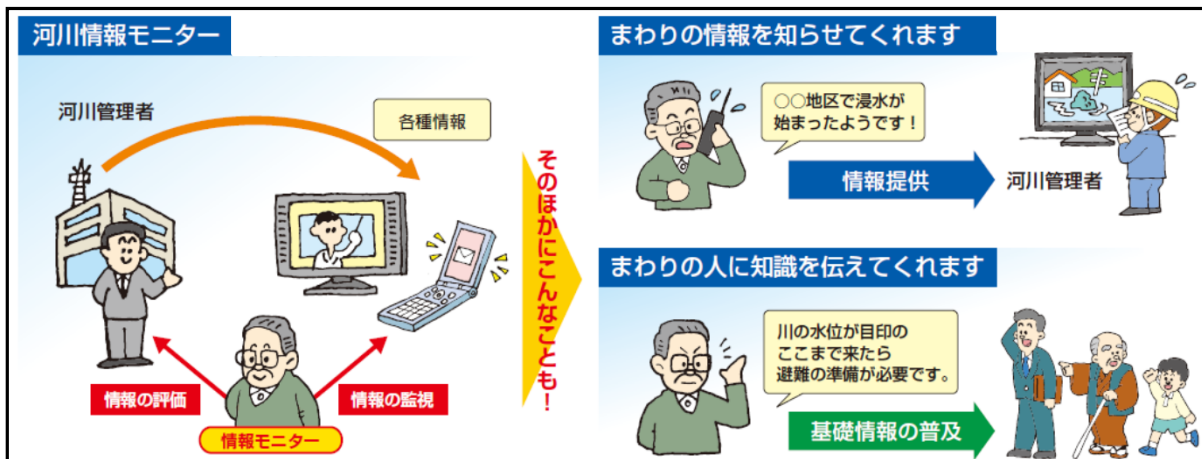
河川情報モニター

河川管理者

各種情報

情報の評価

情報の監視

情報モニター

そのほかにこんなことも！

まわりの情報を知らせてくれます

○○地区で浸水が始まったようです！

情報提供

河川管理者

まわりの人に知識を伝えてくれます

川の水位が目印のここまで来たら避難の準備が必要です。

基礎情報の普及